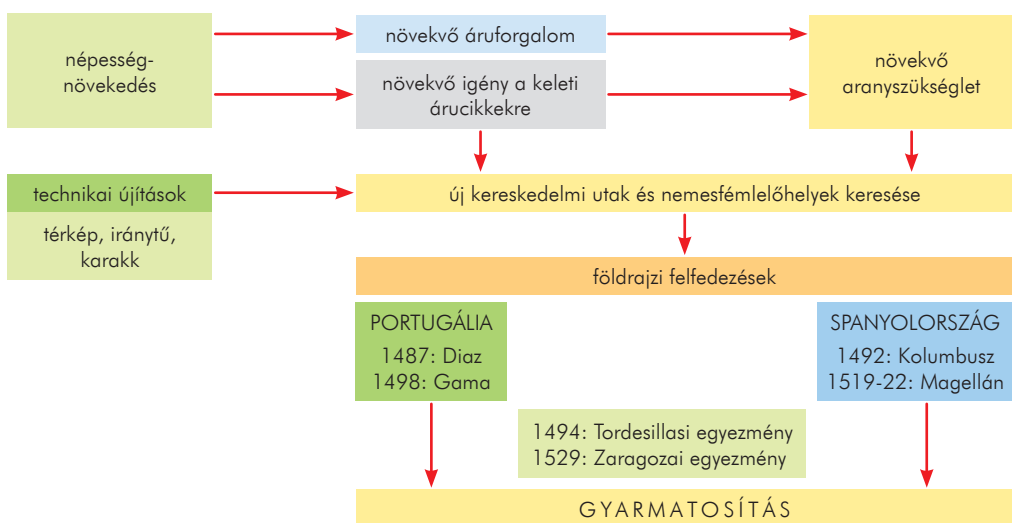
népesség-növekedés

növekvő áruforgalom

növekvő igény a keleti árucikkekre

növekvő aranyszükséglet

technikai újítások

térkép, iránytű, karakk

új kereskedelmi utak és nemesfémlelőhelyek keresése

földrajzi felfedezések

PORTUGÁLIA
1487: Diaz
1498: Gama

SPANYOLORSZÁG
1492: Kolumbusz
1519-22: Magellán

1494: Tordesillasi egyezmény
1529: Zaragozai egyezmény

GYARMATOSÍTÁS